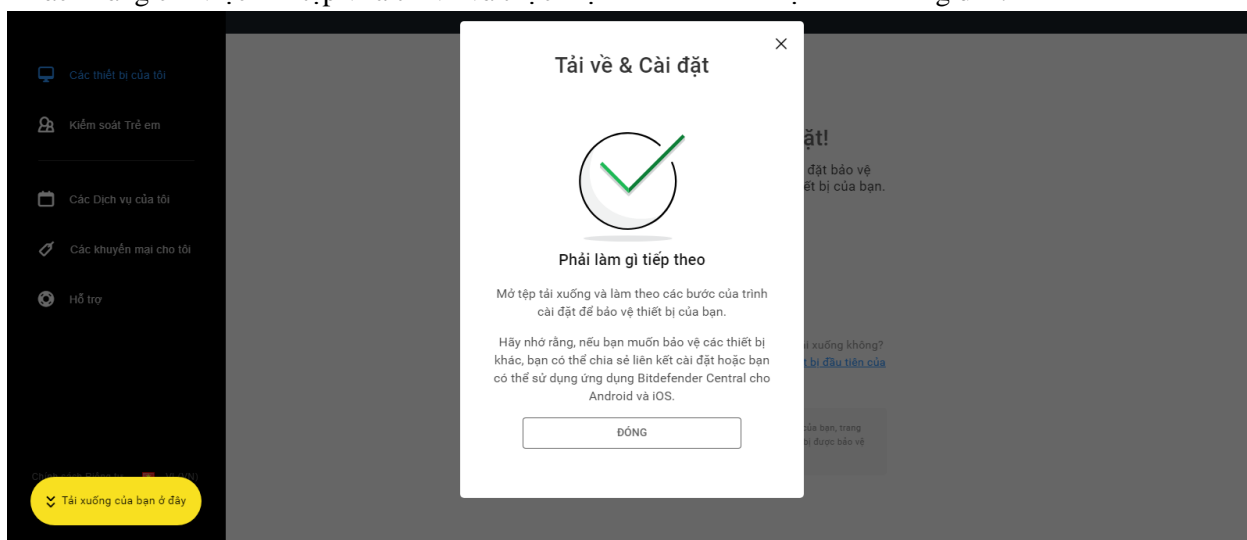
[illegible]

Các thiết bị của tôi

Kiểm soát Trẻ em

Các Dịch vụ của tôi

Các khuyến mại cho tôi

Hỗ trợ

Chính sách Riêng tư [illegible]

Tải xuống của bạn ở đây

ặt!

đặt bảo vệ
ết bị của bạn.

i xuống không?
t bị đầu tiên của

của bạn, trang
được bảo vệ

Tải về & Cài đặt

Phải làm gì tiếp theo

Mở tệp tải xuống và làm theo các bước của trình cài đặt để bảo vệ thiết bị của bạn.

Hãy nhớ rằng, nếu bạn muốn bảo vệ các thiết bị khác, bạn có thể chia sẻ liên kết cài đặt hoặc bạn có thể sử dụng ứng dụng Bitdefender Central cho Android và iOS.

ĐÓNG